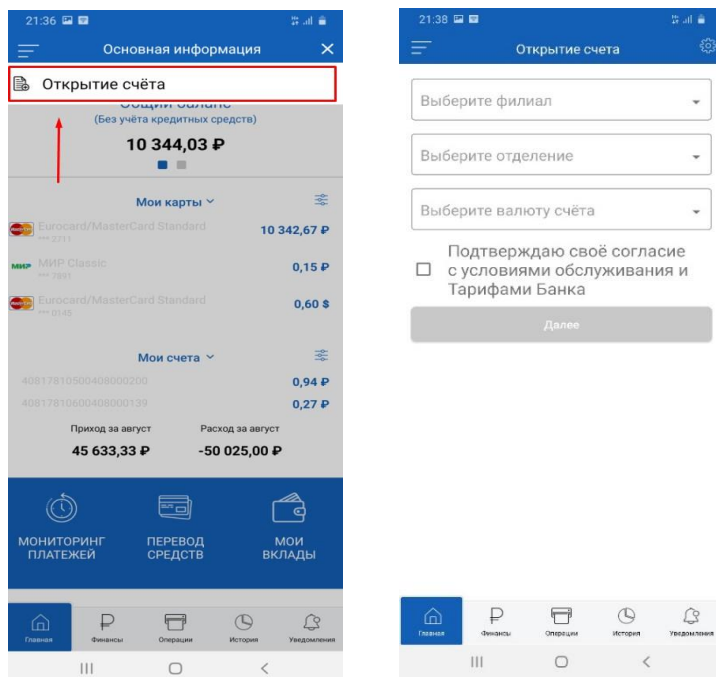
21:36

Основная информация

Открытие счёта

Общий баланс
(Без учёта кредитных средств)
10 344,03 ₽

Мои карты

Eurocard/MasterCard Standard
*** 2711
10 342,67 ₽

МИР Classic
*** 2891
0,15 ₽

Eurocard/MasterCard Standard
*** 0145
0,60 $

Мои счета

40817810500408000200
0,94 ₽

40817810600408000139
0,27 ₽

Приход за август
45 633,33 ₽

Расход за август
-50 025,00 ₽

МОНИТОРИНГ ПЛАТЕЖЕЙ

ПЕРЕВОД СРЕДСТВ

МОИ ВКЛАДЫ

Главная
Финансы
Операции
История
Уведомления

21:38

Открытие счета

Выберите филиал

Выберите отделение

Выберите валюту счёта

Подтверждаю своё согласие с условиями обслуживания и Тарифами Банка

Далее

Главная
Финансы
Операции
История
Уведомления